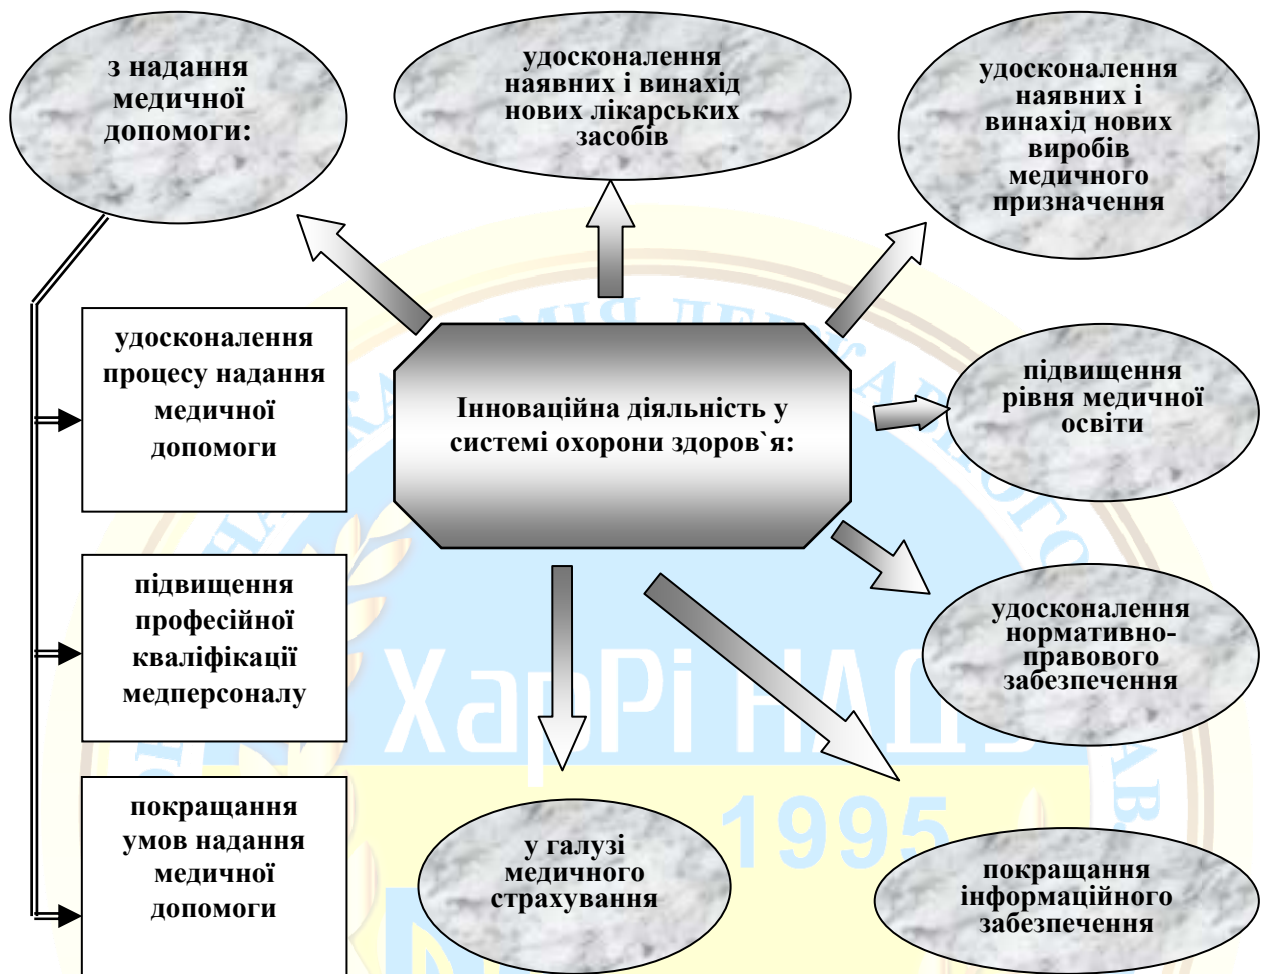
з надання медичної допомоги:

удосконалення наявних і винахід нових лікарських засобів

удосконалення наявних і винахід нових виробів медичного призначення

удосконалення процесу надання медичної допомоги

Інноваційна діяльність у системі охорони здоров`я:

підвищення рівня медичної освіти

підвищення професійної кваліфікації медперсоналу

удосконалення нормативно-правового забезпечення

ХарРІ НАДУ

1995

покращання умов надання медичної допомоги

у галузі медичного страхування

покращання інформаційного забезпечення